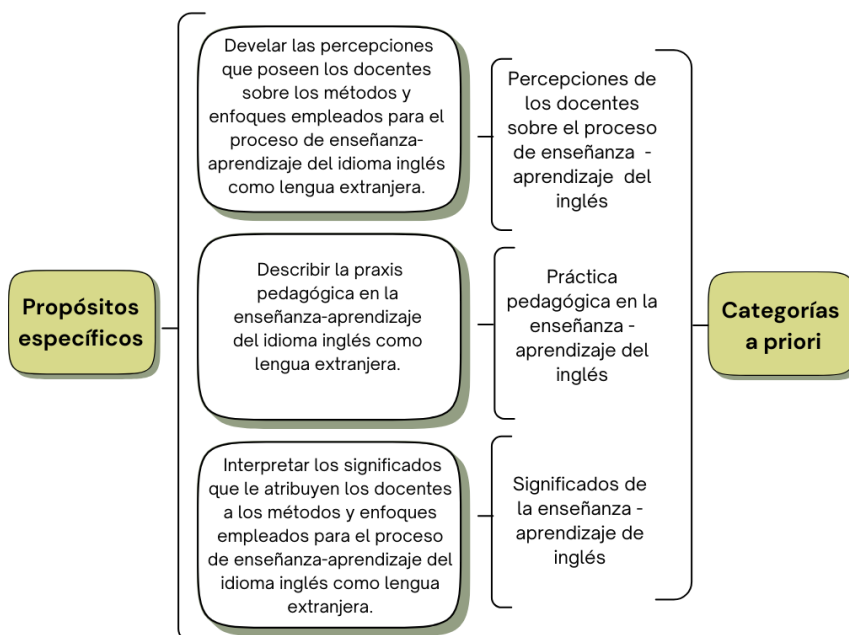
Propósitos específicos

Develar las percepciones que poseen los docentes sobre los métodos y enfoques empleados para el proceso de enseñanza-aprendizaje del idioma inglés como lengua extranjera.

Describir la praxis pedagógica en la enseñanza-aprendizaje del idioma inglés como lengua extranjera.

Interpretar los significados que le atribuyen los docentes a los métodos y enfoques empleados para el proceso de enseñanza-aprendizaje del idioma inglés como lengua extranjera.

Percepciones de los docentes sobre el proceso de enseñanza - aprendizaje del inglés

Práctica pedagógica en la enseñanza - aprendizaje del inglés

Significados de la enseñanza - aprendizaje de inglés

Categorías a priori